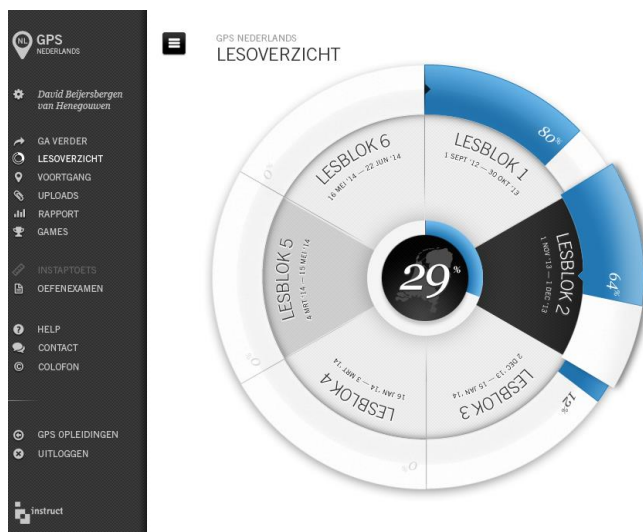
NL GPS NEDERLANDS

David Beijersbergen van Henegouwen

GA VERDER
LESOVERZICHT
VOORTGANG
UPLOADS
RAPPORT
GAMES

INSTAPTOETS
OEFENEXAMEN

HELP
CONTACT
COLOFON

GPS OPLEIDINGEN
UITLOGGEN

instruct

GPS NEDERLANDS
LESOVERZICHT

LESBLOK 1
1 SEPT '12 — 30 OKT '13
80%

LESBLOK 2
1 NOV '13 — 1 DEC '13
64%

LESBLOK 3
2 DEC '13 — 15 JAN '14
12%

LESBLOK 4
16 JAN '14 — 3 MRT '14
0

LESBLOK 5
4 MRT '14 — 15 MEI '14
0

LESBLOK 6
16 MEI '14 — 22 JUN '14
0

29%